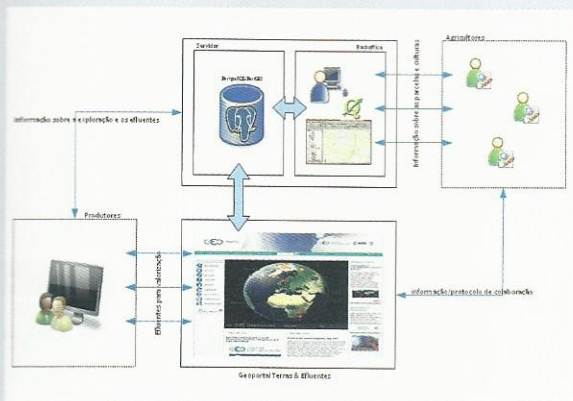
Servidor

Backoffice

Agricultores

PostgreSQL/PostGIS

Informação sobre a exploração e os efluentes

Informação sobre as parcelas e culturas

Produtores

Efluentes para valorização

informação/protocolo de colaboração

Geoportal Terras & Efluentes